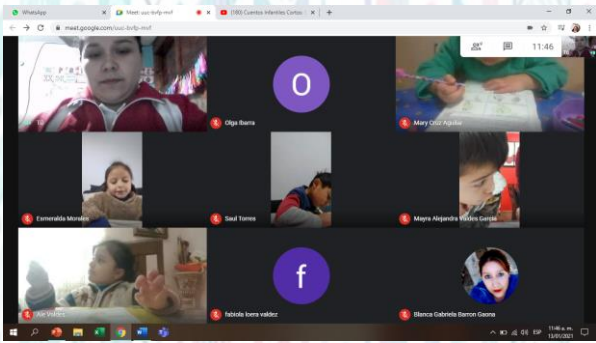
WhatsApp
Meet: suc-bvfp-mvf
(180) Cuentos Infantiles Cortos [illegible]
meet.google.com/suc-bvfp-mvf
11:46
O
Olga Ibarra
Mary Cruz Aguilar
Esmeralda Morales
Saul Torres
Mayra Alejandra Valdes Garcia
Ale Valdes
f
fabiola loera valdez
Blanca Gabriela Barron Gaona
ESP
11:46 a. m.
13/01/2021